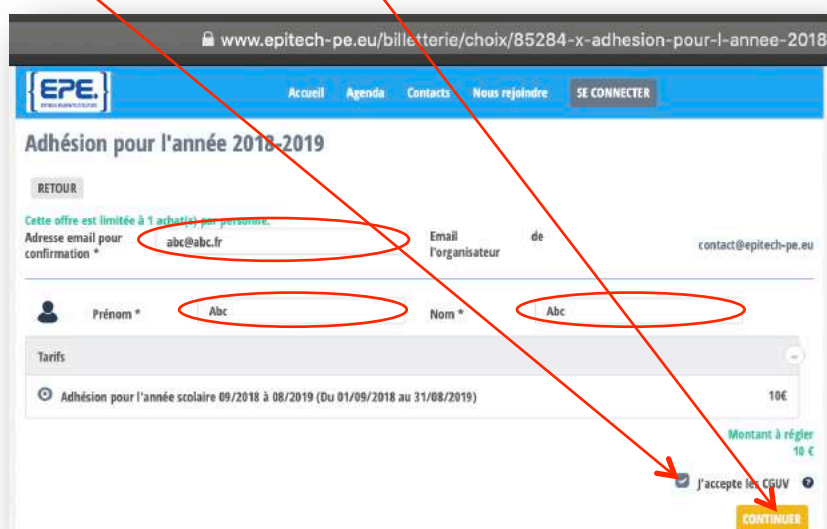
www.epitech-pe.eu/billetterie/choix/85284-x-adhesion-pour-l-annee-2018

EPE.

Accueil Agenda Contacts Nous rejoindre SE CONNECTER

Adhésion pour l'année 2018-2019

RETOUR

Cette offre est limitée à 1 achat(s) par personne.

Adresse email pour confirmation * abc@abc.fr

Email de l'organisateur contact@epitech-pe.eu

Prénom * Abc

Nom * Abc

Tarifs

Adhésion pour l'année scolaire 09/2018 à 08/2019 (Du 01/09/2018 au 31/08/2019) 10€

Montant à régler 10 €

J'accepte les CGUV

CONTINUER